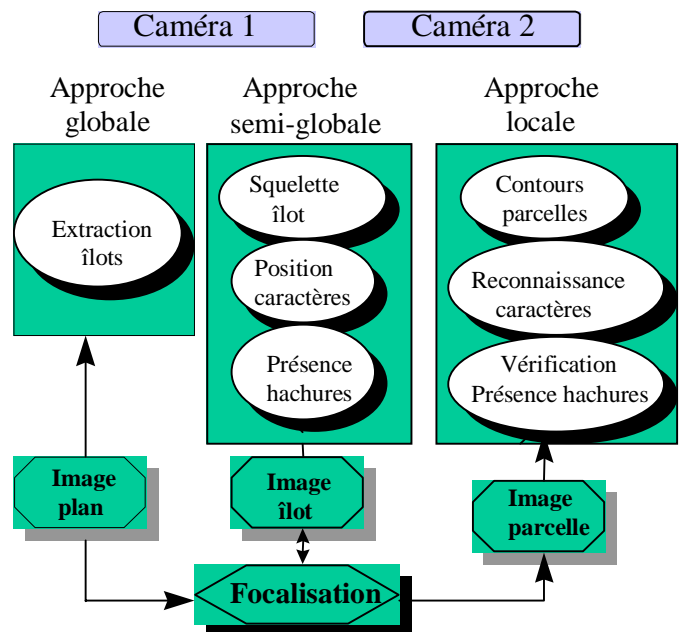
Caméra 1

Caméra 2

Approche globale

Approche semi-globale

Approche locale

Extraction îlots

Squelette îlot

Position caractères

Présence hachures

Contours parcelles

Reconnaissance caractères

Vérification Présence hachures

Image plan

Image îlot

Image parcelle

Focalisation